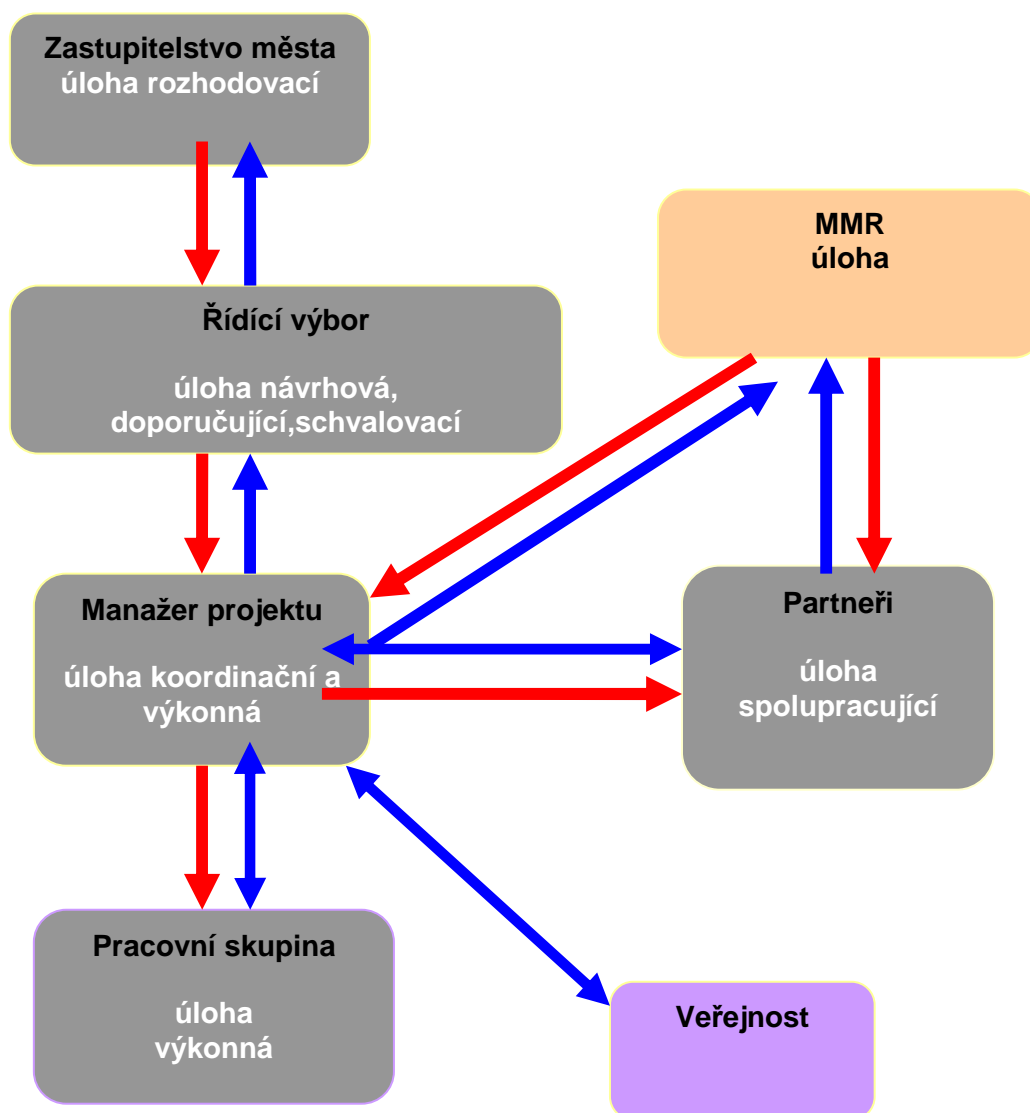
Zastupitelstvo města
úloha rozhodovací

MMR
úloha

Řídící výbor

úloha návrhová, doporučující,schvalovací

Manažer projektu

úloha koordinační a výkonná

Partneři

úloha spolupracující

Pracovní skupina

úloha výkonná

Veřejnost